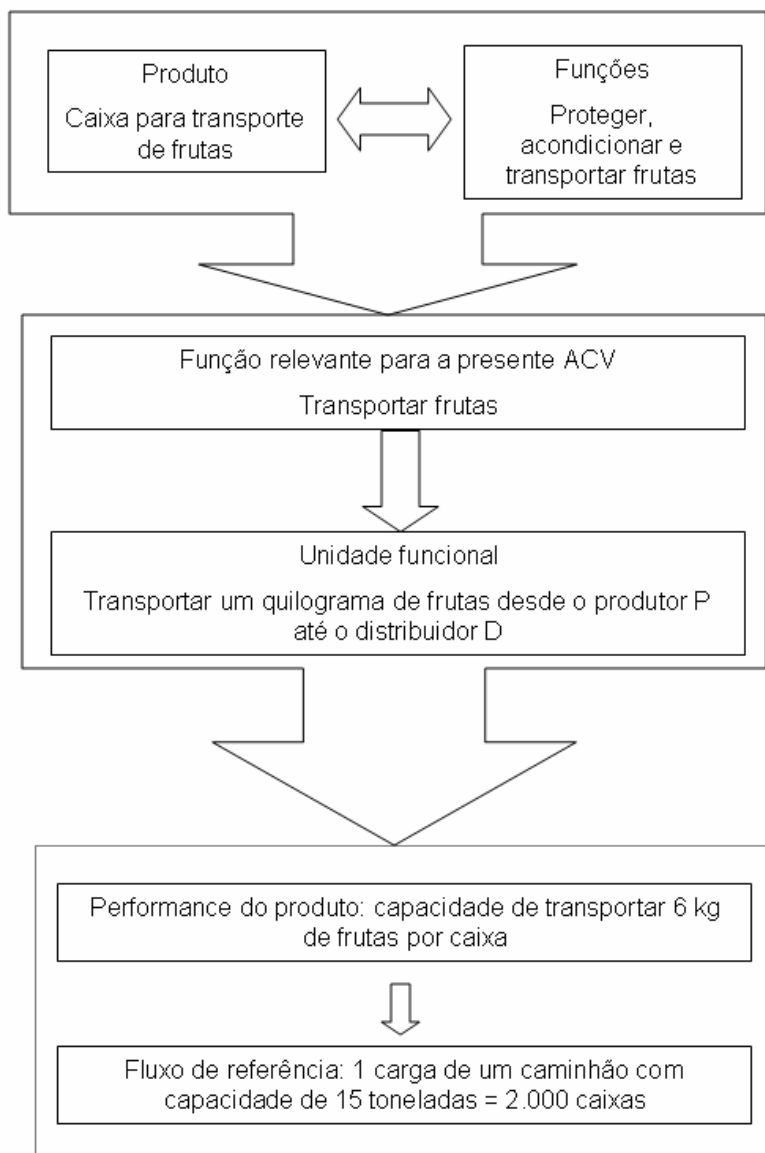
Produto

Caixa para transporte de frutas

Funções

Proteger, acondicionar e transportar frutas

Função relevante para a presente ACV

Transportar frutas

Unidade funcional

Transportar um quilograma de frutas desde o produtor P até o distribuidor D

Performance do produto: capacidade de transportar 6 kg de frutas por caixa

Fluxo de referência: 1 carga de um caminhão com capacidade de 15 toneladas = 2.000 caixas